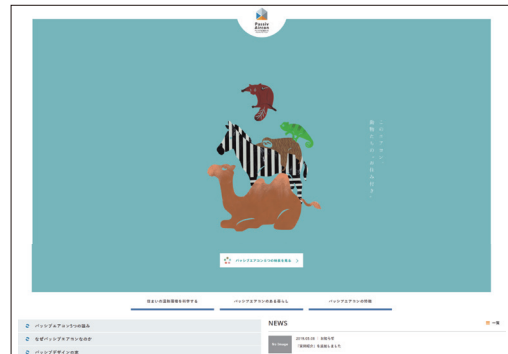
Passiv Aircon

このエアコン 動物たちの「住み分け」

パッシブエアコンの5つの特長を見る

住まいの温熱環境を科学する

パッシブエアコンのある暮らし

パッシブエアコンの手帳

パッシブエアコン5つの強み

なぜパッシブエアコンなのか

パッシブデザインの家

NEWS

一覧

No Image

2019.03.26 / お知らせ

「新聞紹介」を追加しました